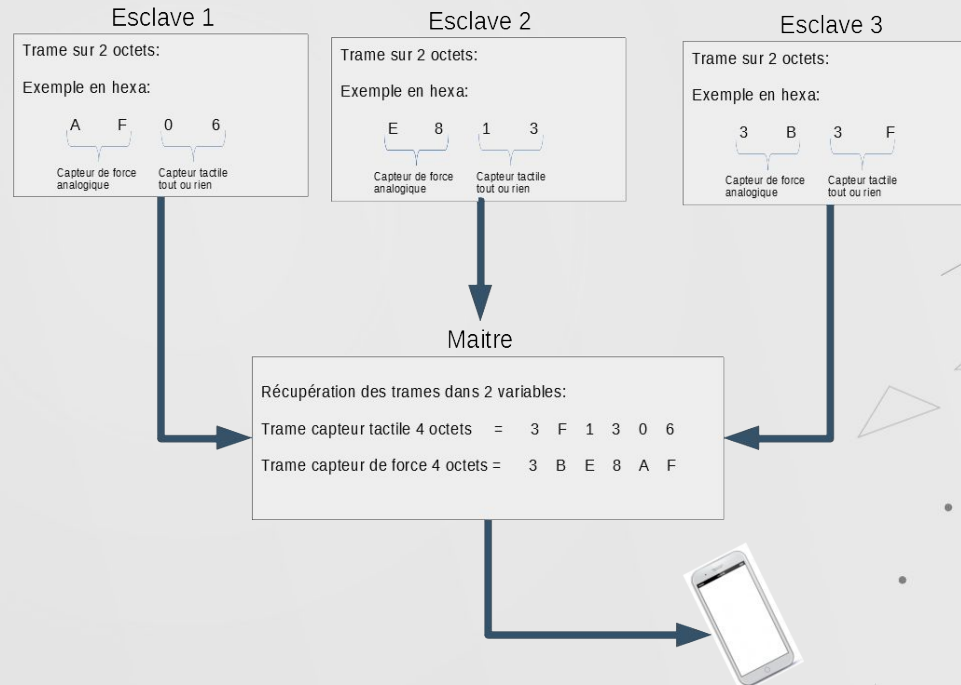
Esclave 1

Trame sur 2 octets:

Exemple en hexa:

A F 0 6

Capteur de force analogique

Capteur tactile tout ou rien

Esclave 2

Trame sur 2 octets:

Exemple en hexa:

E 8 1 3

Capteur de force analogique

Capteur tactile tout ou rien

Esclave 3

Trame sur 2 octets:

Exemple en hexa:

3 B 3 F

Capteur de force analogique

Capteur tactile tout ou rien

Maitre

Récupération des trames dans 2 variables:

Trame capteur tactile 4 octets = 3 F 1 3 0 6

Trame capteur de force 4 octets = 3 B E 8 A F